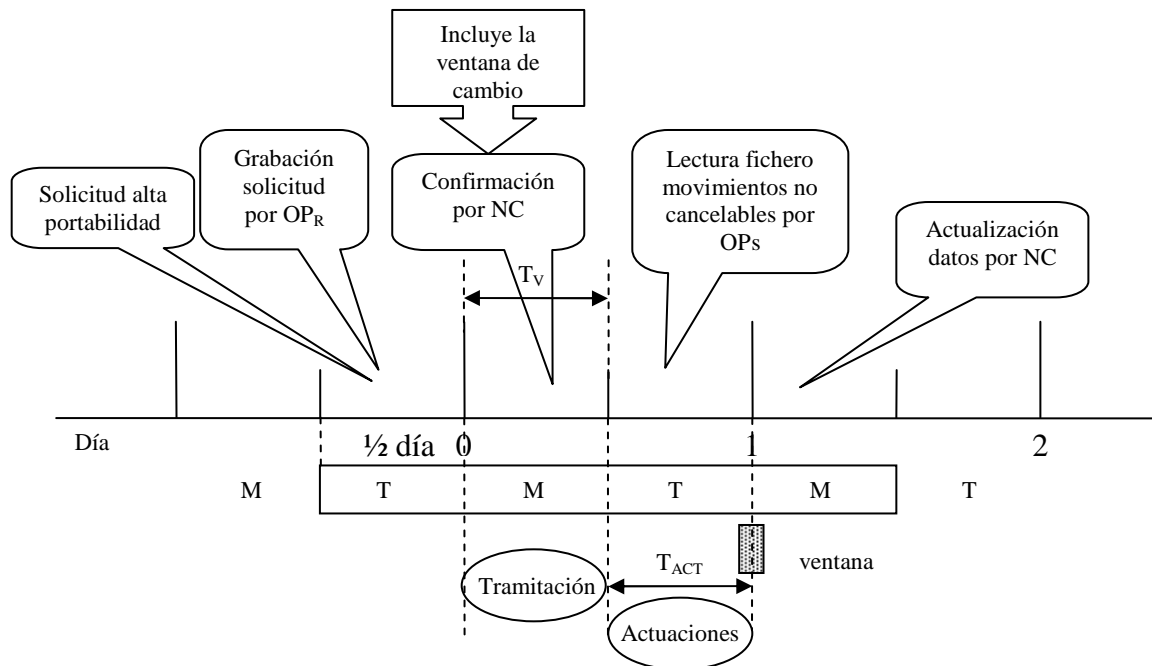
Incluye la ventana de cambio

Solicitud alta portabilidad

Grabación solicitud por $OP_R$

Confirmación por NC

Lectura fichero movimientos no cancelables por $OP_S$

Actualización datos por NC

$T_V$

Día

½ día 0

1

2

M

T

M

T

M

T

$T_{ACT}$

ventana

Tramitación

Actuaciones